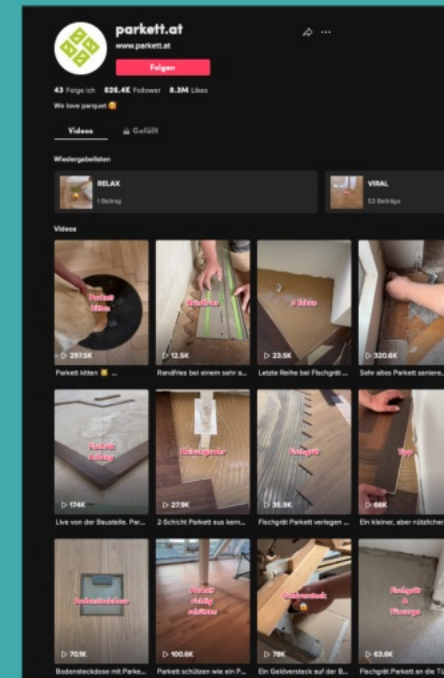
parkett.at
www.parkett.at
Folgen
43 Folge ich 626.4K Follower 8.3M Likes
We love parquet 😊
Videos Gefällt
Wiedergabelisten
RELAX
1 Beitrag
VIRAL
53 Beiträge
Videos
Parkett kitten
▷ 297.5K
Parkett kitten 😺 ...
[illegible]
▷ 12.5K
Randfries bei einem sehr a...
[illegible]
▷ 23.5K
Letzte Reihe bei Fischgrät ...
▷ 320.6K
Sehr altes Parkett saniere...
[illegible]
▷ 174K
Live von der Baustelle. Par...
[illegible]
▷ 27.9K
2-Schicht Parkett aus kern...
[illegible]
▷ 35.9K
Fischgrät Parkett verlegen ...
Tipp
▷ 66K
Ein kleiner, aber nützlicher...
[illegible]
▷ 70.1K
Bodensteckdose mit Parke...
Parkett richtig schützen
▷ 100.6K
Parkett schützen wie ein P...
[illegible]
▷ 79K
Ein Geldversteck auf der B...
Fischgrät & Fliesen
▷ 63.6K
Fischgrät Parkett an die Fl...